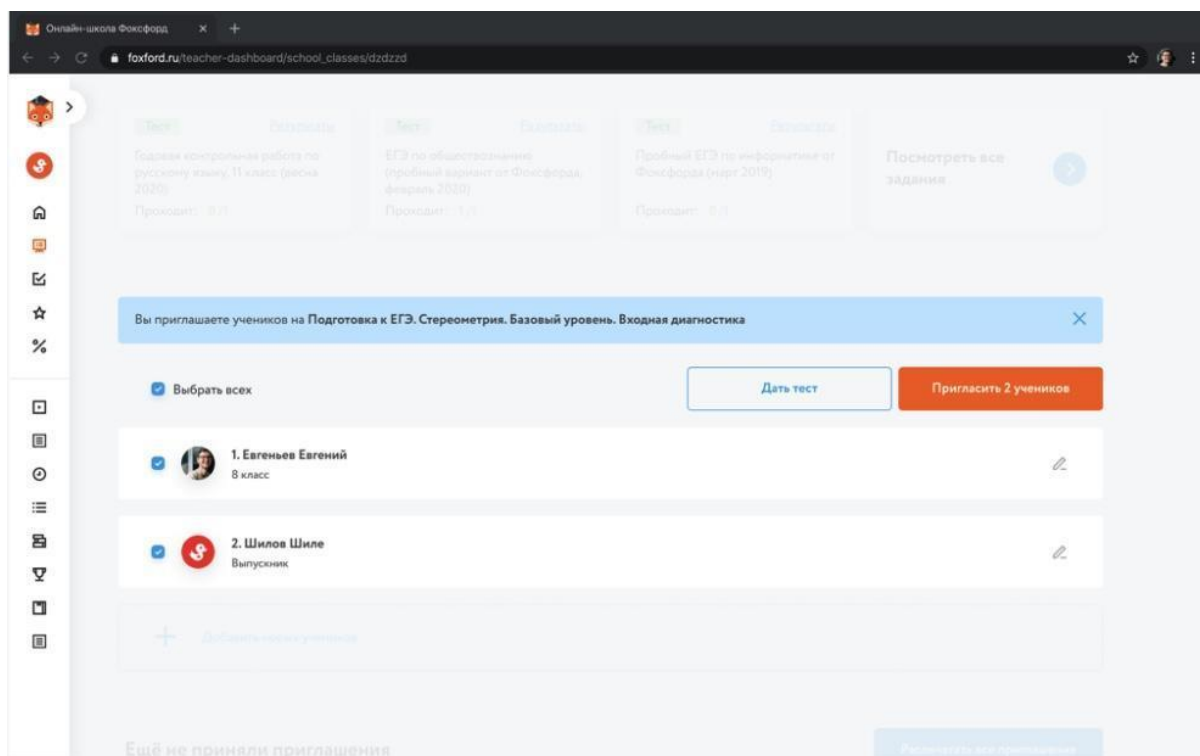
Онлайн-школа Фоксфорд

foxford.ru/teacher-dashboard/school_classes/dzdzzd

Тест
Годовая контрольная работа по русскому языку, 11 класс (весна 2020)
Проходит: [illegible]

Тест
ЕГЭ по обществознанию (пробный вариант от Фоксфорда, февраль 2020)
Проходит: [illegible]

Тест
Пробный ЕГЭ по информатике от Фоксфорда (март 2019)
Проходит: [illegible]

Посмотреть все задания

Вы приглашаете учеников на Подготовка к ЕГЭ. Стереометрия. Базовый уровень. Входная диагностика

Выбрать всех

Дать тест

Пригласить 2 учеников

1. Евгеньев Евгений
8 класс

2. Шилов Шиле
Выпускник

Добавить новых учеников

Ещё не приняли приглашения

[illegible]